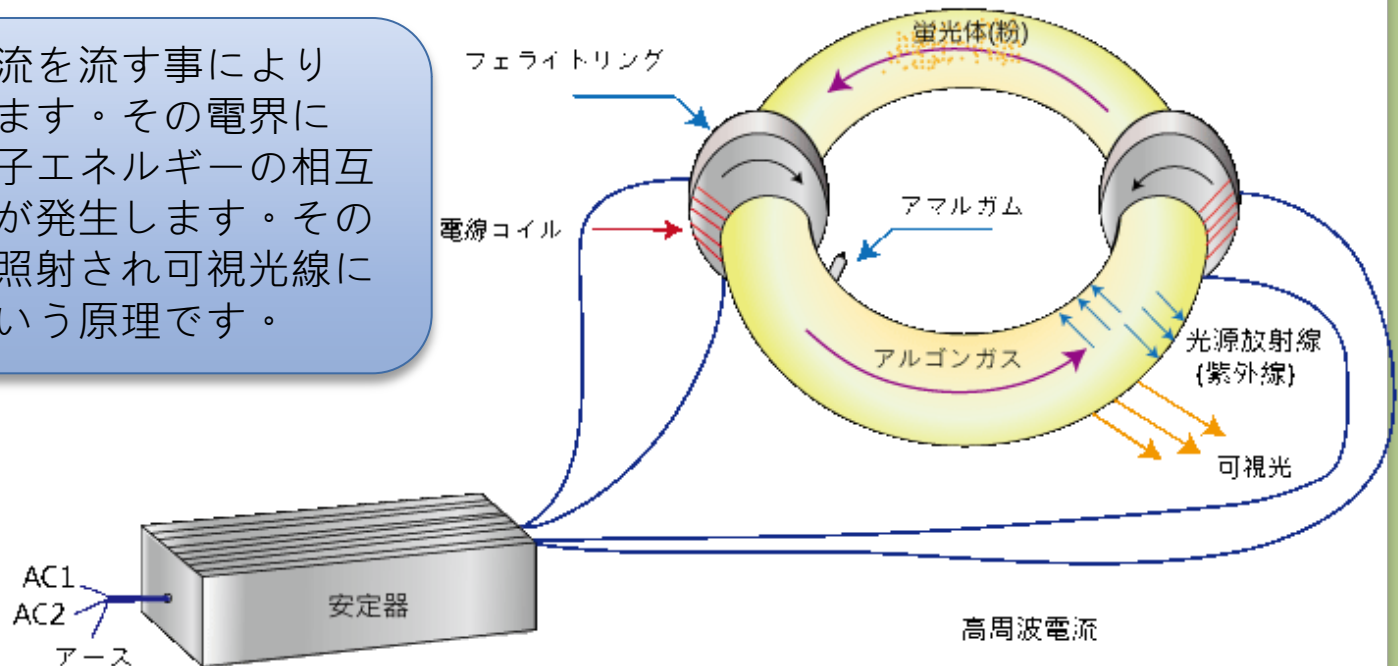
流を流す事により
ます。その電界に
子エネルギーの相互
が発生します。その
照射され可視光線に
いう原理です。

蛍光体(粉)
フェライトリング
電線コイル
アマルガム
アルゴンガス
光源放射線
(紫外線)
可視光
AC1
AC2
アース
安定器
高周波電流